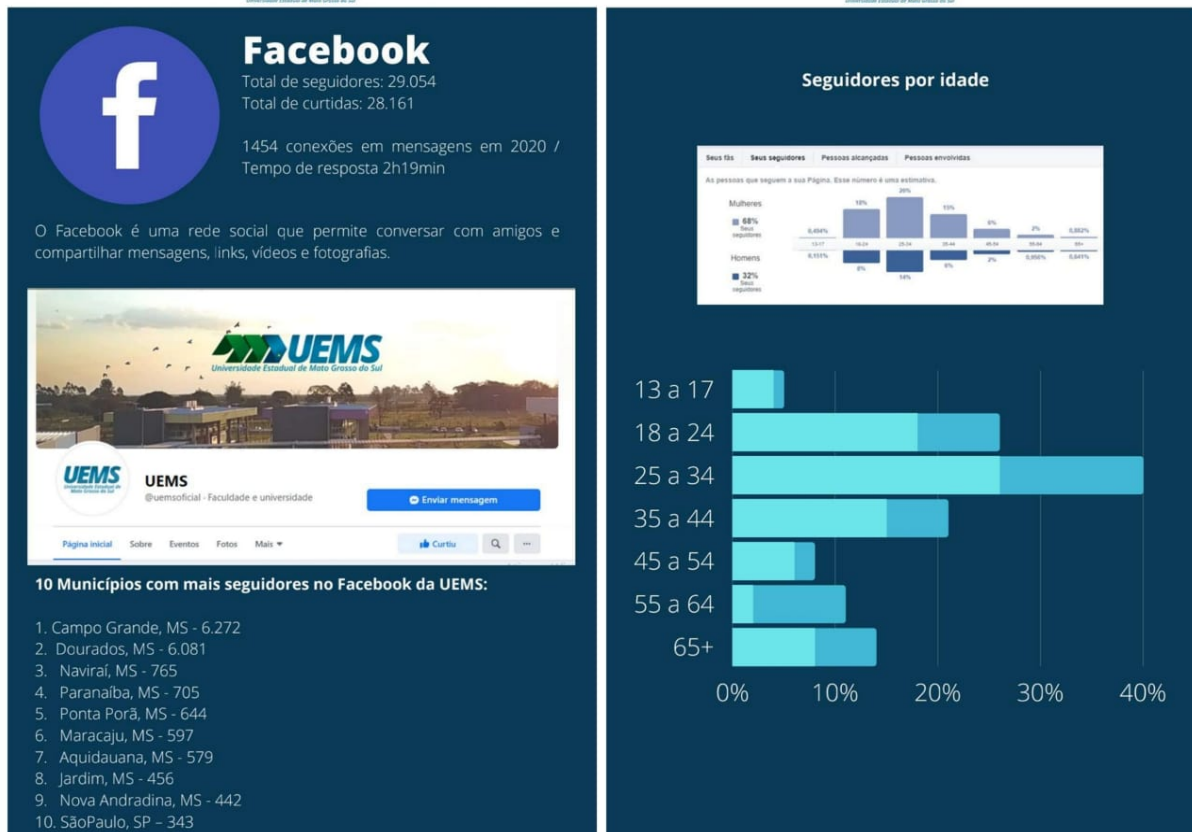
Facebook
Total de seguidores: 29.054
Total de curtidas: 28.161

1454 conexões em mensagens em 2020 / Tempo de resposta 2h19min

O Facebook é uma rede social que permite conversar com amigos e compartilhar mensagens, links, vídeos e fotografias.

UEMS
Universidade Estadual de Mato Grosso do Sul

UEMS
Universidade Estadual de Mato Grosso do Sul
UEMS
@uemsoficial · Faculdade e universidade
Enviar mensagem
Página inicial Sobre Eventos Fotos Mais
Curtiu

10 Municípios com mais seguidores no Facebook da UEMS:

1. Campo Grande, MS - 6.272
2. Dourados, MS - 6.081
3. Naviraí, MS - 765
4. Paranaíba, MS - 705
5. Ponta Porã, MS - 644
6. Maracaju, MS - 597
7. Aquidauana, MS - 579
8. Jardim, MS - 456
9. Nova Andradina, MS - 442
10. SãoPaulo, SP – 343

Seguidores por idade

Seus fãs | Seus seguidores | Pessoas alcançadas | Pessoas envolvidas
As pessoas que seguem a sua Página. Esse número é uma estimativa.
Mulheres
68% Seus seguidores
Homens
32% Seus seguidores
0,494% 10% 20% 13% 6% 2% 0,882%
13-17 18-24 25-34 35-44 45-54 55-64 65+
0,155% 8% 14% 6% 2% 0,958% 0,641%

13 a 17
18 a 24
25 a 34
35 a 44
45 a 54
55 a 64
65+
0% 10% 20% 30% 40%